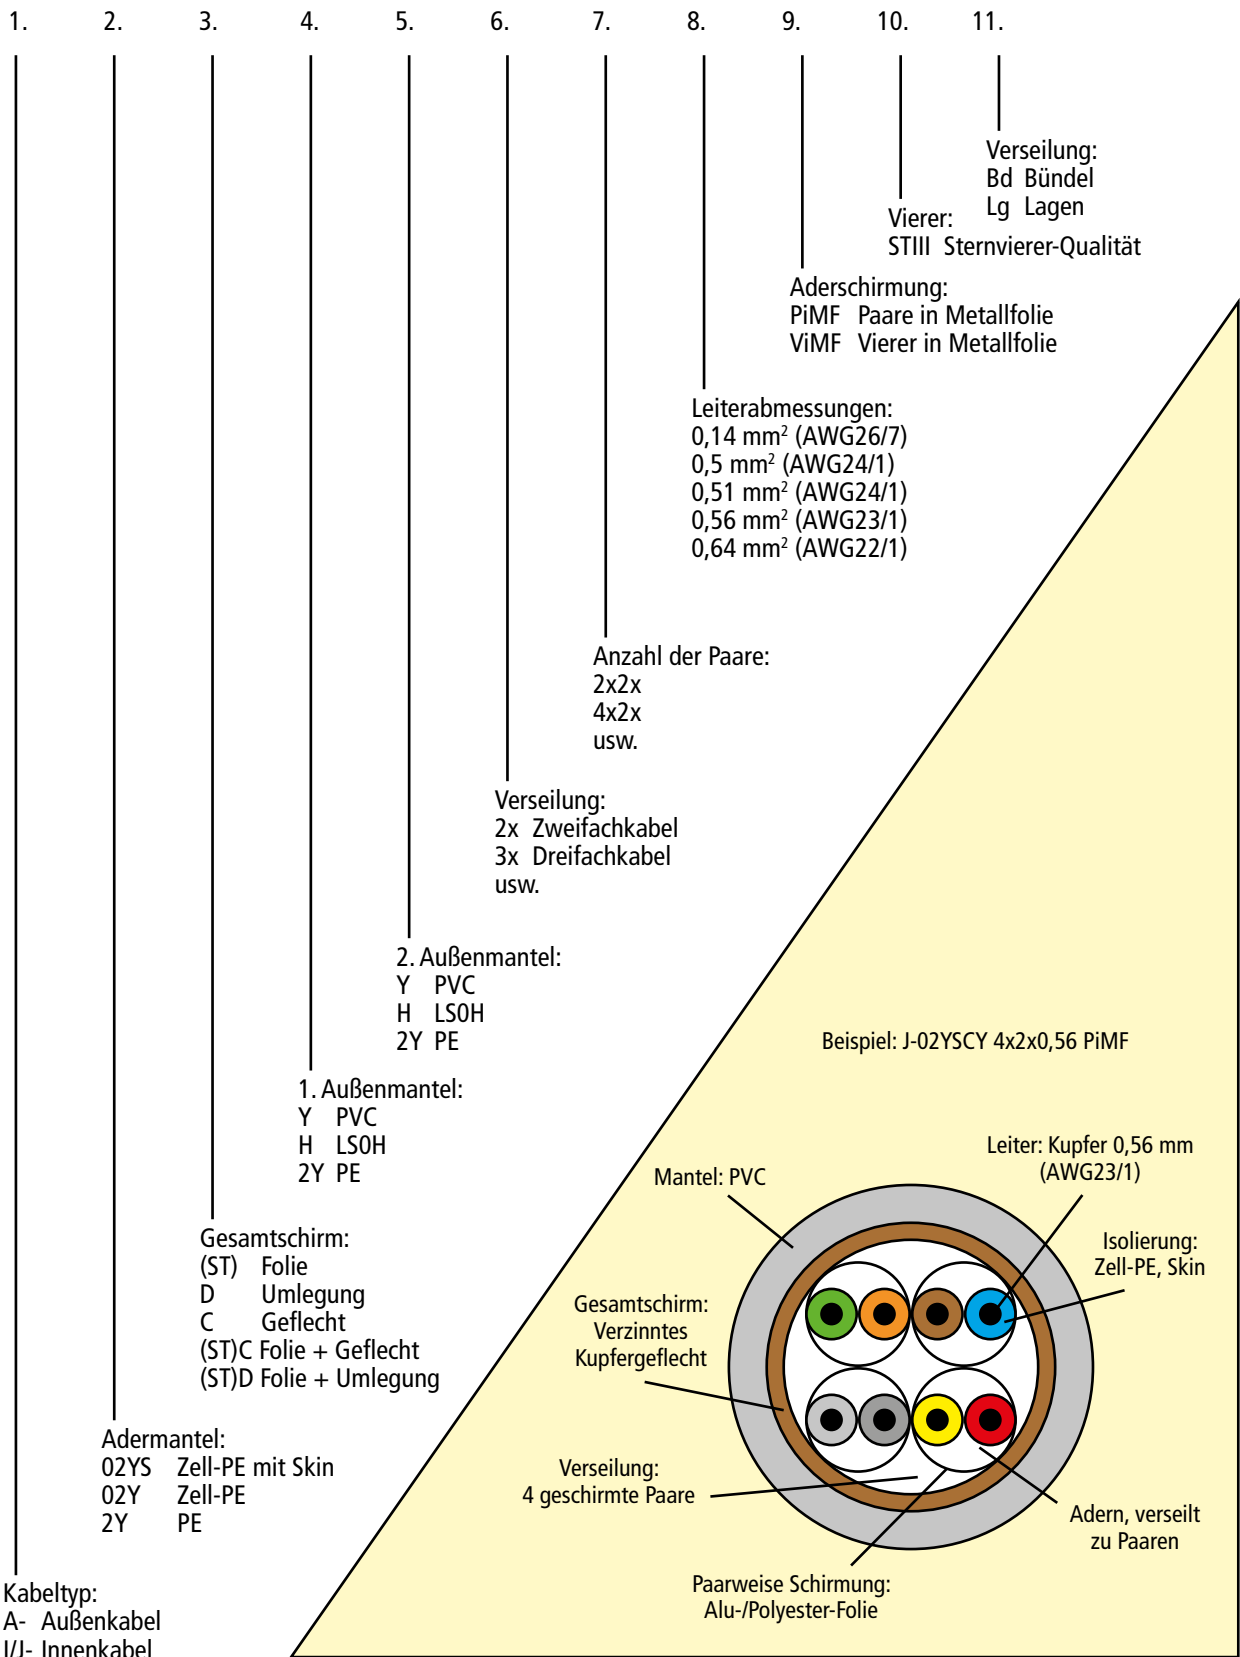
1. 2. 3. 4. 5. 6. 7. 8. 9. 10. 11.

Verseilung:
Bd Bündel
Lg Lagen

Vierer:
STIII Sternvierer-Qualität

Aderschirmung:
PiMF Paare in Metallfolie
ViMF Vierer in Metallfolie

Leiterabmessungen:
0,14 mm$^2$ (AWG26/7)
0,5 mm$^2$ (AWG24/1)
0,51 mm$^2$ (AWG24/1)
0,56 mm$^2$ (AWG23/1)
0,64 mm$^2$ (AWG22/1)

Anzahl der Paare:
2x2x
4x2x
usw.

Verseilung:
2x Zweifachkabel
3x Dreifachkabel
usw.

2. Außenmantel:
Y PVC
H LS0H
2Y PE

Beispiel: J-02YSCY 4x2x0,56 PiMF

1. Außenmantel:
Y PVC
H LS0H
2Y PE

Leiter: Kupfer 0,56 mm (AWG23/1)

Mantel: PVC

Isolierung: Zell-PE, Skin

Gesamtschirm:
(ST) Folie
D Umlegung
C Geflecht
(ST)C Folie + Geflecht
(ST)D Folie + Umlegung

Gesamtschirm: Verzinntes Kupfergeflecht

Adermantel:
02YS Zell-PE mit Skin
02Y Zell-PE
2Y PE

Verseilung: 4 geschirmte Paare

Adern, verseilt zu Paaren

Paarweise Schirmung: Alu-/Polyester-Folie

Kabeltyp:
A- Außenkabel
I/J- Innenkabel